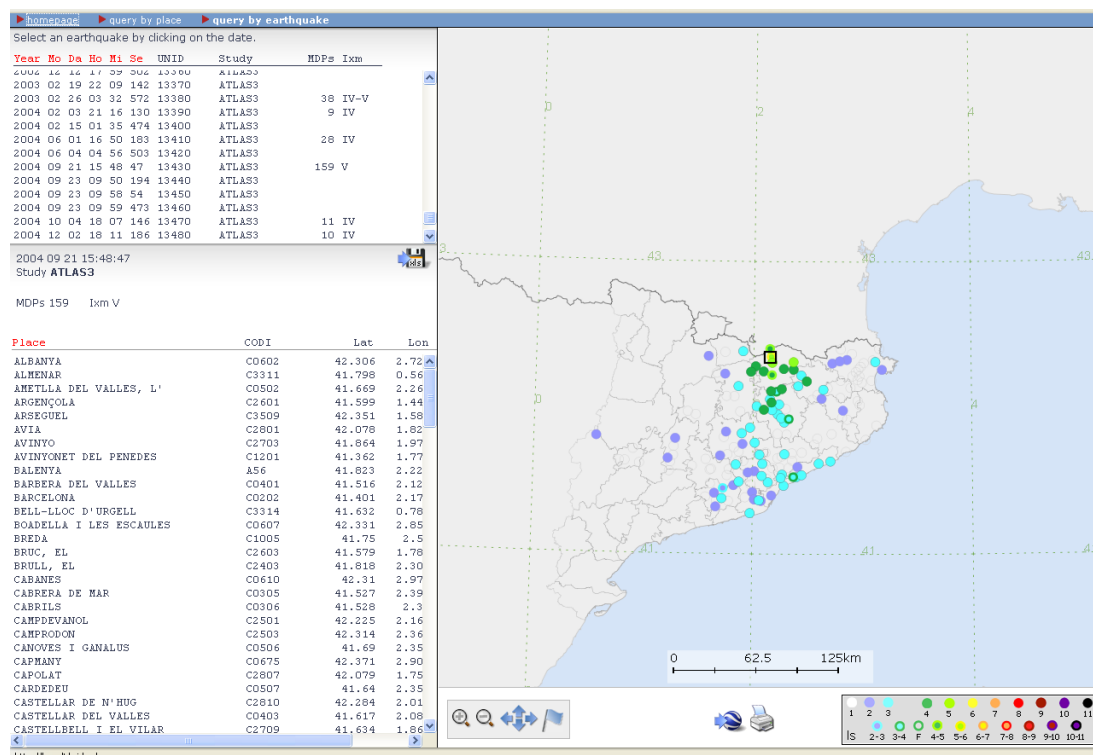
homepage query by place query by earthquake

Select an earthquake by clicking on the date.

| Year | Mo | Da | Ho | Mi | Se | UNID | Study | MDPs | Ixm |
|---|---|---|---|---|---|---|---|---|---|
| 2002 | 12 | 12 | 17 | 39 | 502 | 13360 | ATLAS3 | | |
| 2003 | 02 | 19 | 22 | 09 | 142 | 13370 | ATLAS3 | | |
| 2003 | 02 | 26 | 03 | 32 | 572 | 13380 | ATLAS3 | 38 | IV-V |
| 2004 | 02 | 03 | 21 | 16 | 130 | 13390 | ATLAS3 | 9 | IV |
| 2004 | 02 | 15 | 01 | 35 | 474 | 13400 | ATLAS3 | | |
| 2004 | 06 | 01 | 16 | 50 | 183 | 13410 | ATLAS3 | 28 | IV |
| 2004 | 06 | 04 | 04 | 56 | 503 | 13420 | ATLAS3 | | |
| 2004 | 09 | 21 | 15 | 48 | 47 | 13430 | ATLAS3 | 159 | V |
| 2004 | 09 | 23 | 09 | 50 | 194 | 13440 | ATLAS3 | | |
| 2004 | 09 | 23 | 09 | 58 | 54 | 13450 | ATLAS3 | | |
| 2004 | 09 | 23 | 09 | 59 | 473 | 13460 | ATLAS3 | | |
| 2004 | 10 | 04 | 18 | 07 | 146 | 13470 | ATLAS3 | 11 | IV |
| 2004 | 12 | 02 | 18 | 11 | 186 | 13480 | ATLAS3 | 10 | IV |

2004 09 21 15:48:47
Study ATLAS3

MDPs 159 Ixm V

| Place | CODI | Lat | Lon |
|---|---|---|---|
| ALBANYA | C0602 | 42.306 | 2.72 |
| ALMENAR | C3311 | 41.798 | 0.56 |
| AMETLLA DEL VALLES, L' | C0502 | 41.669 | 2.26 |
| ARGENÇOLA | C2601 | 41.599 | 1.44 |
| ARSEGUEL | C3509 | 42.351 | 1.58 |
| AVIA | C2801 | 42.078 | 1.82 |
| AVINYO | C2703 | 41.864 | 1.97 |
| AVINYONET DEL PENEDES | C1201 | 41.362 | 1.77 |
| BALENYA | A56 | 41.823 | 2.22 |
| BARBERA DEL VALLES | C0401 | 41.516 | 2.12 |
| BARCELONA | C0202 | 41.401 | 2.17 |
| BELL-LLOC D'URGELL | C3314 | 41.632 | 0.78 |
| BOADELLA I LES ESCAULES | C0607 | 42.331 | 2.85 |
| BREDA | C1005 | 41.75 | 2.5 |
| BRUC, EL | C2603 | 41.579 | 1.78 |
| BRULL, EL | C2403 | 41.818 | 2.30 |
| CABANES | C0610 | 42.31 | 2.97 |
| CABRERA DE MAR | C0305 | 41.527 | 2.39 |
| CABRILS | C0306 | 41.528 | 2.3 |
| CAMPDEVANOL | C2501 | 42.225 | 2.16 |
| CAMPRODON | C2503 | 42.314 | 2.36 |
| CANOVES I GANALUS | C0506 | 41.69 | 2.35 |
| CAPMANY | C0675 | 42.371 | 2.90 |
| CAPOLAT | C2807 | 42.079 | 1.75 |
| CARDEDEU | C0507 | 41.64 | 2.35 |
| CASTELLAR DE N'HUG | C2810 | 42.284 | 2.01 |
| CASTELLAR DEL VALLES | C0403 | 41.617 | 2.08 |
| CASTELLBELL I EL VILAR | C2709 | 41.634 | 1.86 |

0 2 4 43 43 43 41 41 41 0 4 3

0 62.5 125km

1 2 3 4 5 6 7 8 9 10 11
Is 2-3 3-4 F 4-5 5-6 6-7 7-8 8-9 9-10 10-11